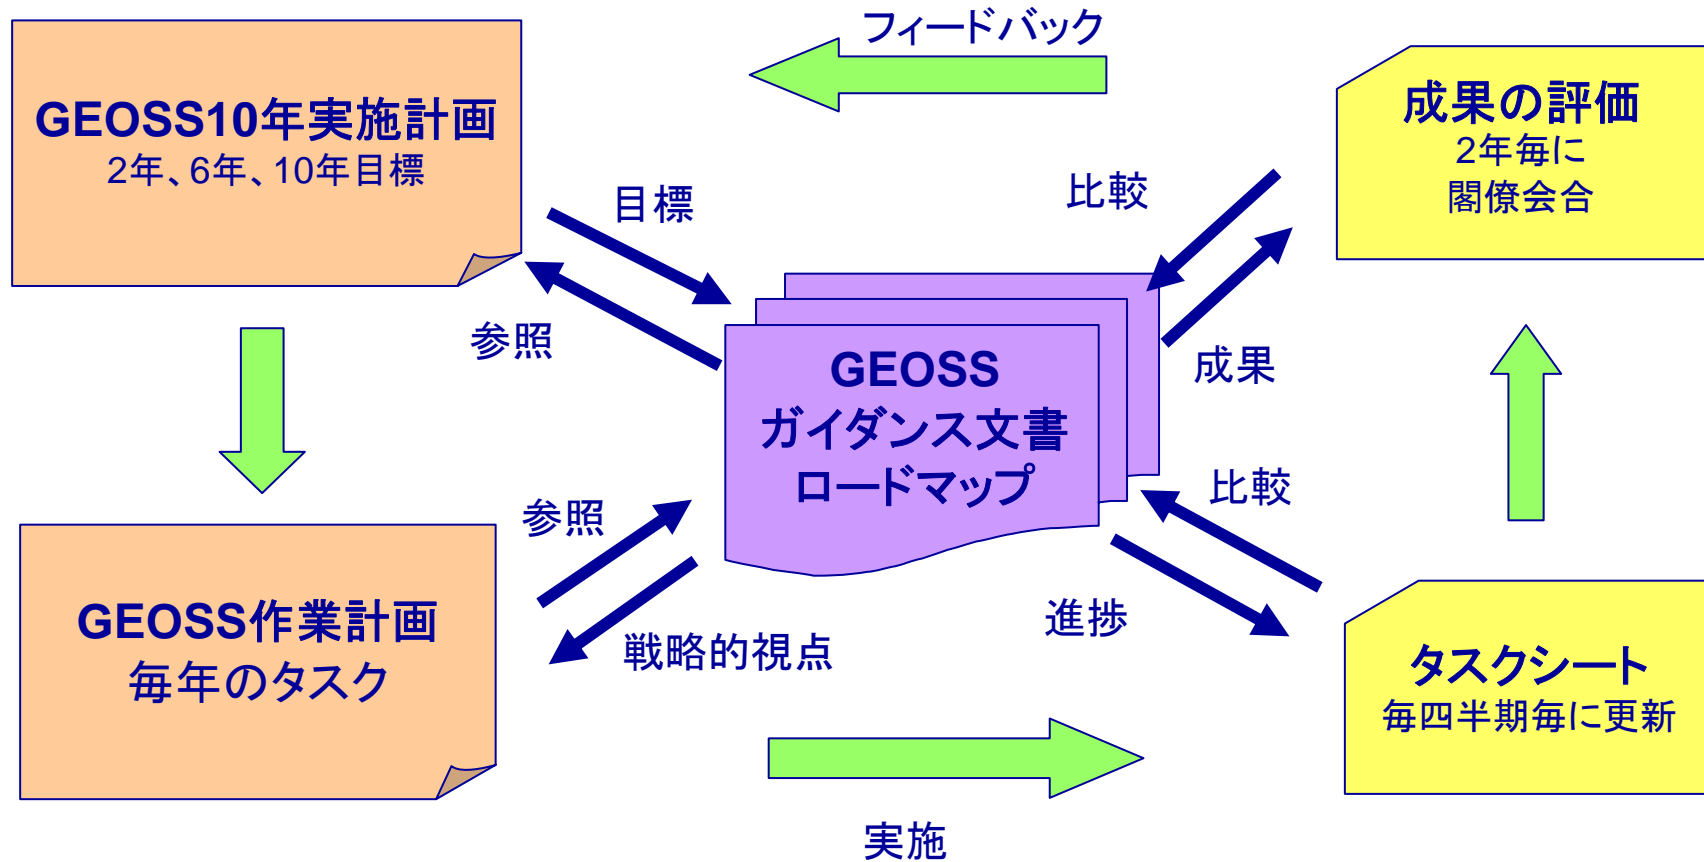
GEOSS10年実施計画
2年、6年、10年目標

フィードバック

成果の評価
2年毎に
閣僚会合

目標

比較

参照

GEOSS
ガイダンス文書
ロードマップ

成果

比較

参照

GEOSS作業計画
毎年のタスク

戦略的視点

進捗

タスクシート
毎四半期毎に更新

実施